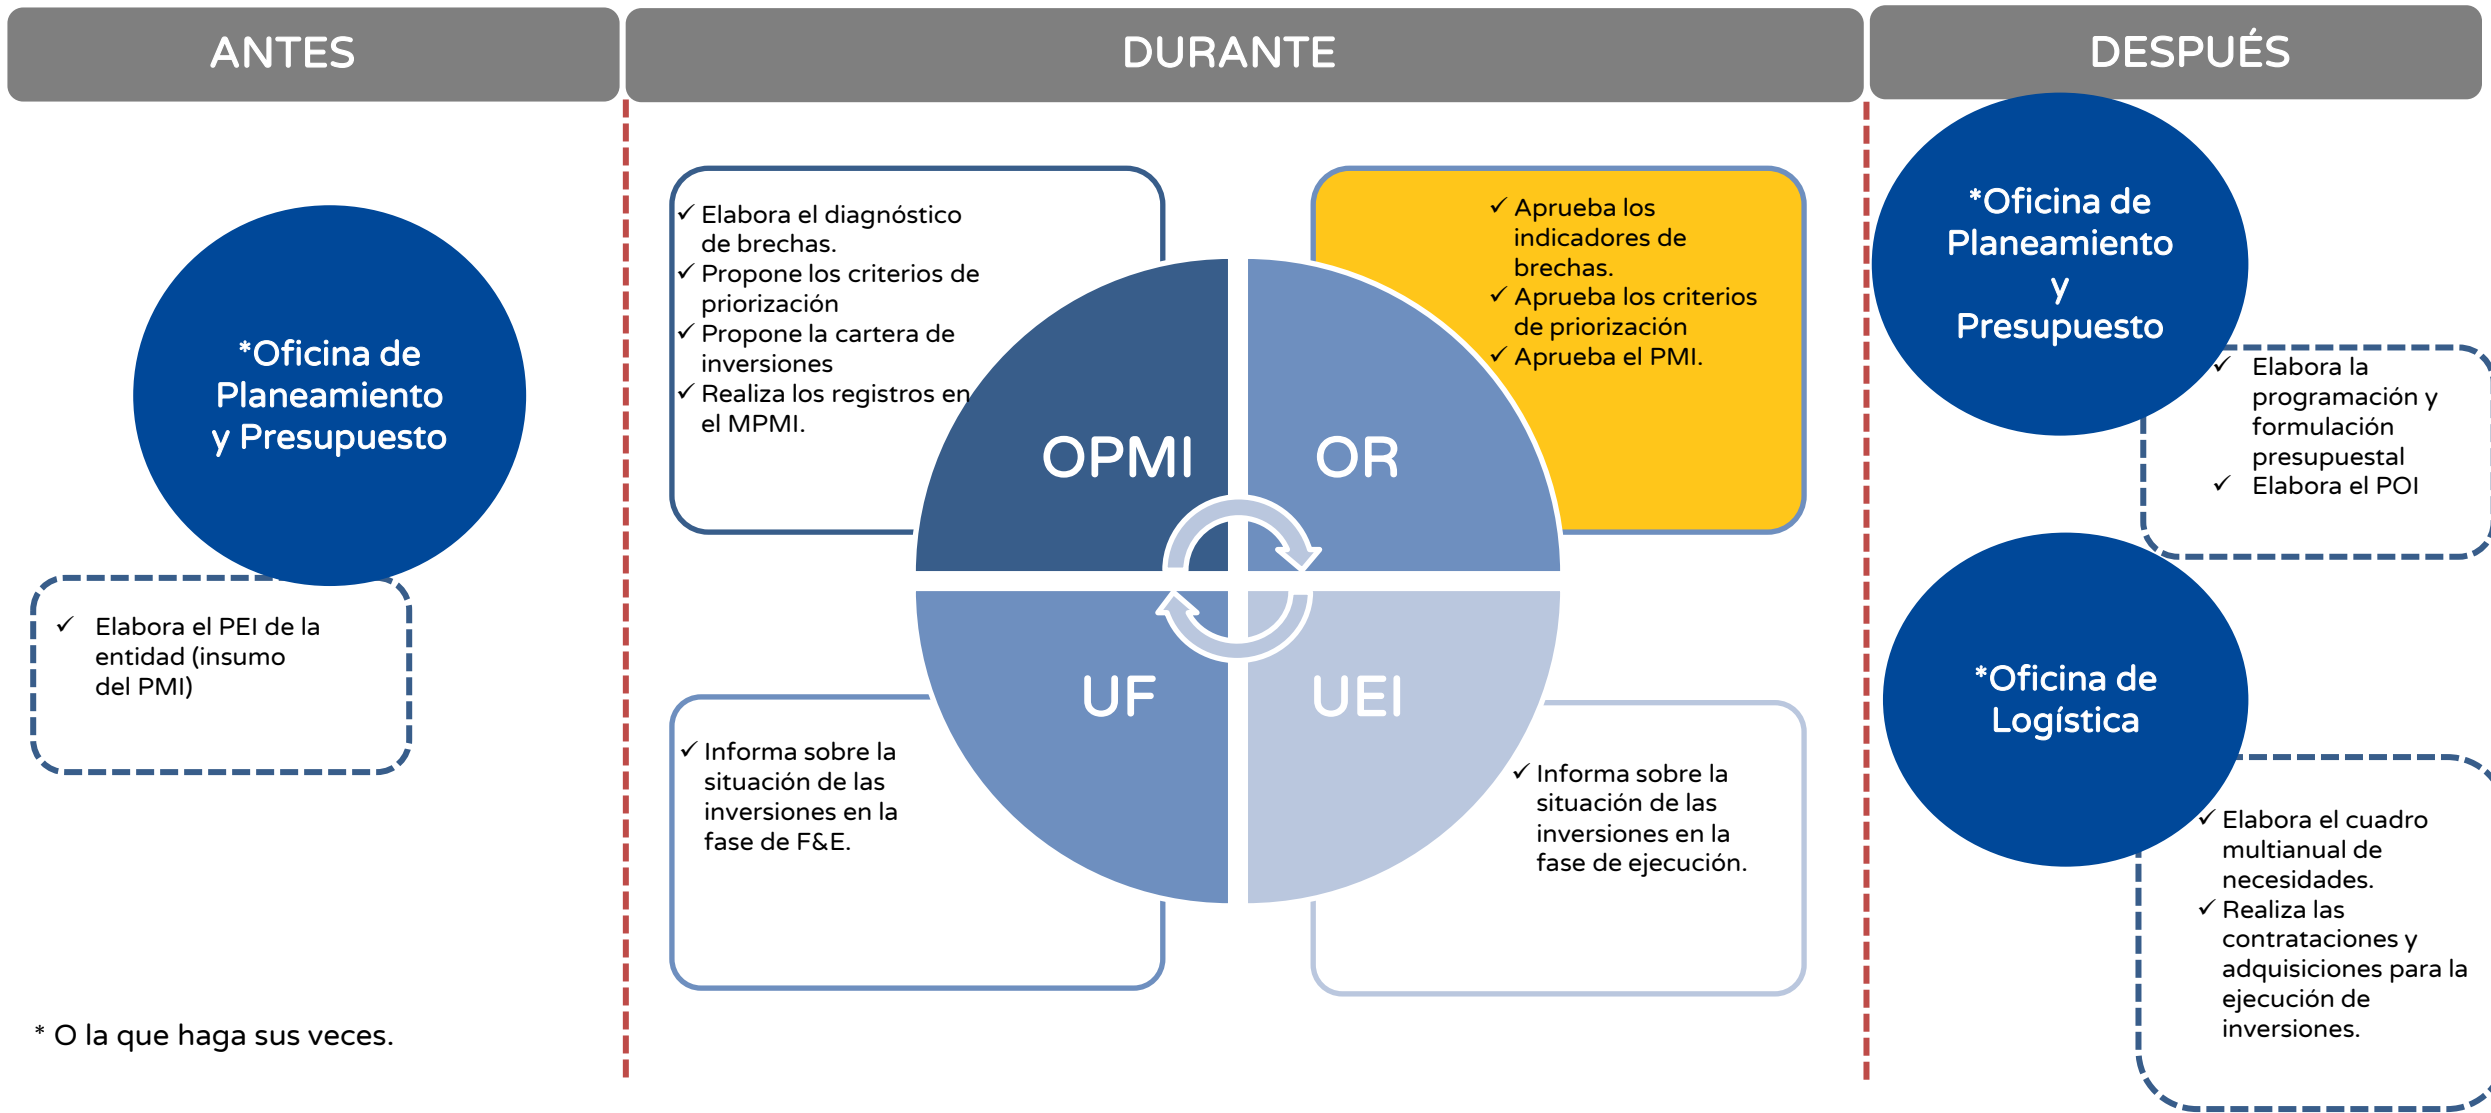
ANTES

DURANTE

DESPUÉS

*Oficina de Planeamiento y Presupuesto

✓ Elabora el PEI de la entidad (insumo del PMI)

* O la que haga sus veces.

✓ Elabora el diagnóstico de brechas.
✓ Propone los criterios de priorización
✓ Propone la cartera de inversiones
✓ Realiza los registros en el MPMI.

✓ Aprueba los indicadores de brechas.
✓ Aprueba los criterios de priorización
✓ Aprueba el PMI.

OPMI

OR

UF

UEI

✓ Informa sobre la situación de las inversiones en la fase de F&E.

✓ Informa sobre la situación de las inversiones en la fase de ejecución.

*Oficina de Planeamiento y Presupuesto

✓ Elabora la programación y formulación presupuestal
✓ Elabora el POI

*Oficina de Logística

✓ Elabora el cuadro multianual de necesidades.
✓ Realiza las contrataciones y adquisiciones para la ejecución de inversiones.